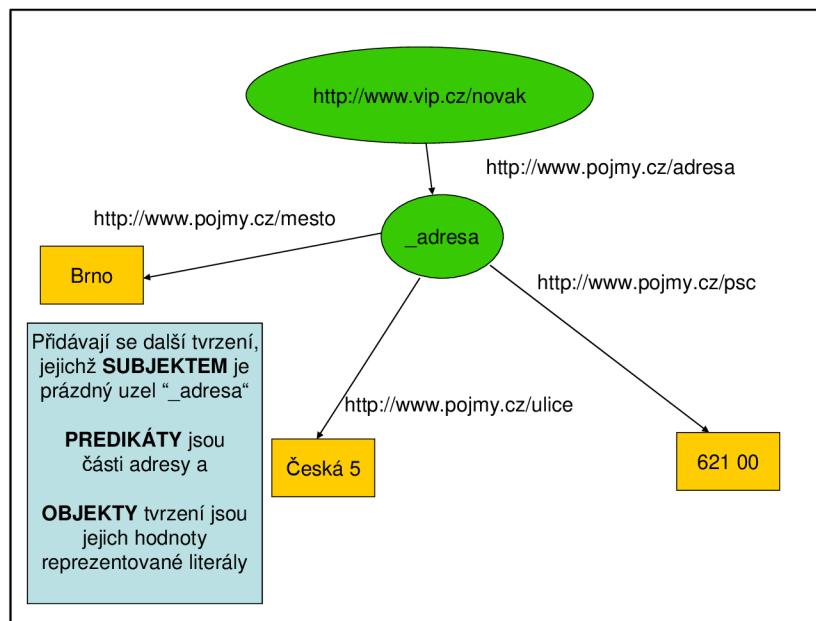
http://www.vip.cz/novak

http://www.pojmy.cz/adresa

http://www.pojmy.cz/mesto

_adresa

Brno

http://www.pojmy.cz/psc

Přidávají se další tvrzení, jejichž **SUBJEKTEM** je prázdný uzel “_adresa“

**PREDIKÁTY** jsou části adresy a

**OBJEKTY** tvrzení jsou jejich hodnoty reprezentované literály

http://www.pojmy.cz/ulice

Česká 5

621 00